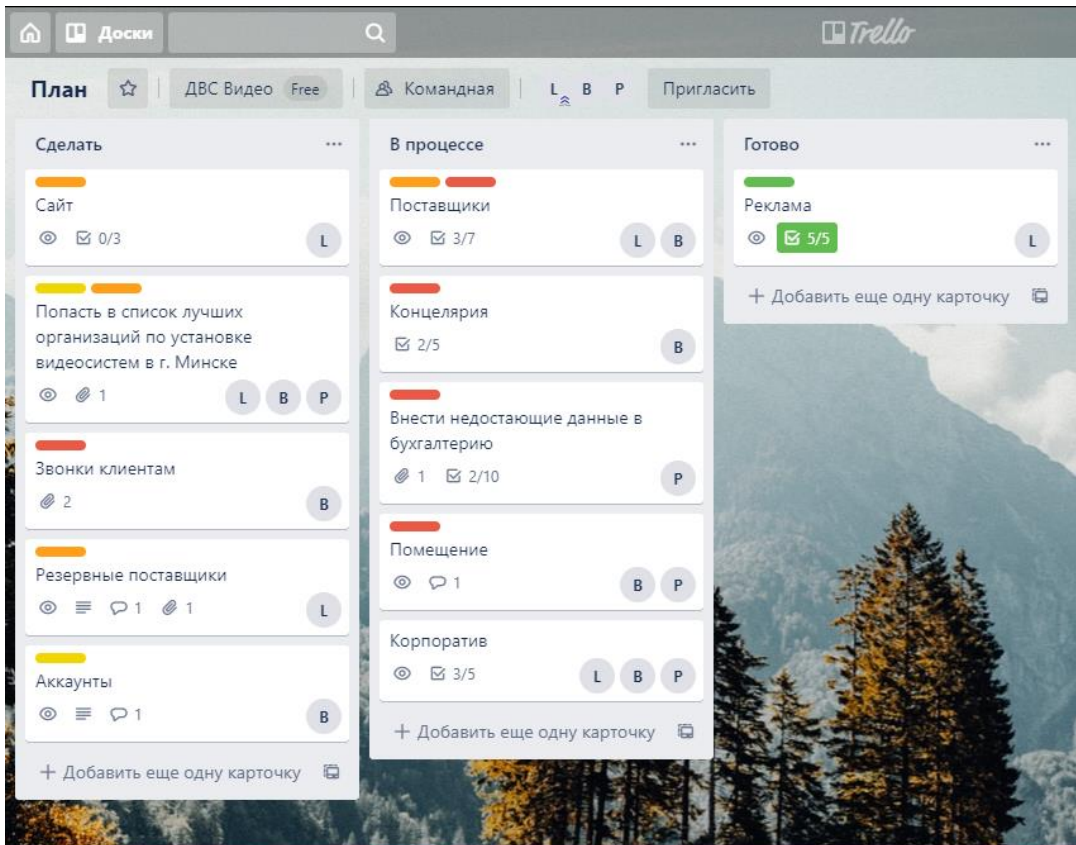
Доски

Trello

План

ДВС Видео Free

Командная

L B P

Пригласить

Сделать ...

Сайт
0/3
L

Попасть в список лучших организаций по установке видеосистем в г. Минске
1
L B P

Звонки клиентам
2
B

Резервные поставщики
1 1
L

Аккаунты
1
B

+ Добавить еще одну карточку

В процессе ...

Поставщики
3/7
L B

Концелярия
2/5
B

Внести недостающие данные в бухгалтерию
1 2/10
P

Помещение
1
B P

Корпоратив
3/5
L B P

+ Добавить еще одну карточку

Готово ...

Реклама
5/5
L

+ Добавить еще одну карточку